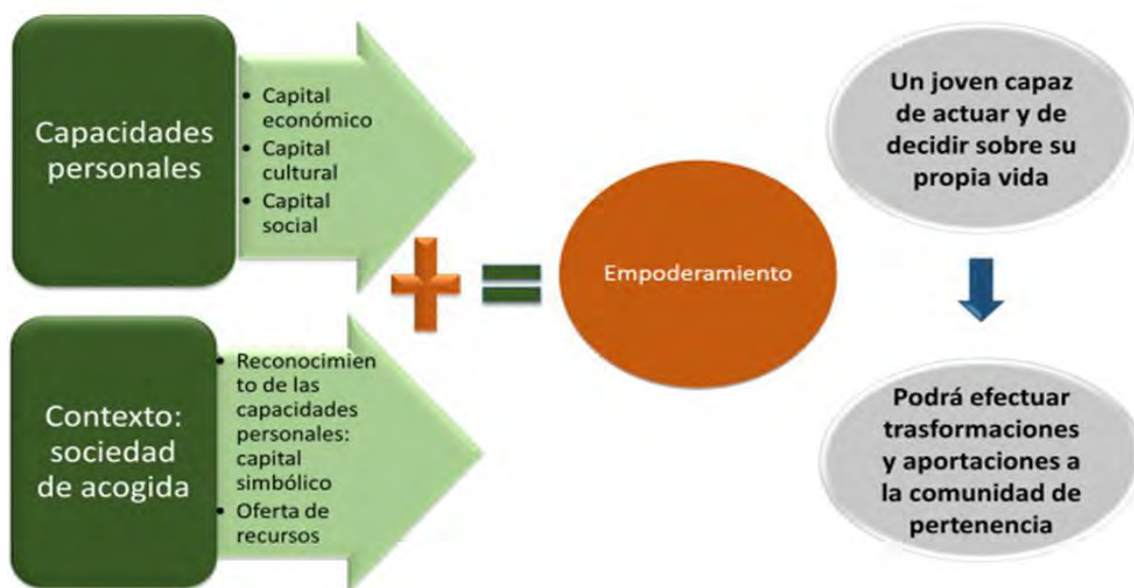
Capacidades personales

• Capital económico
• Capital cultural
• Capital social

Contexto: sociedad de acogida

• Reconocimiento de las capacidades personales: capital simbólico
• Oferta de recursos

Empoderamiento

Un joven capaz de actuar y de decidir sobre su propia vida

Podrá efectuar trasformaciones y aportaciones a la comunidad de pertenencia